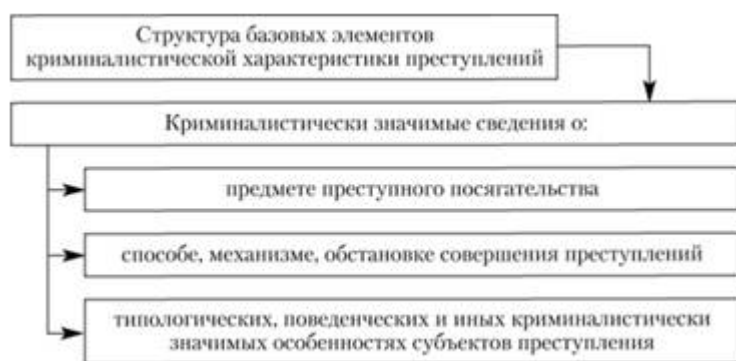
Структура базовых элементов криминалистической характеристики преступлений

Криминалистически значимые сведения о:

предмете преступного посягательства

способе, механизме, обстановке совершения преступлений

типологических, поведенческих и иных криминалистически значимых особенностях субъектов преступления